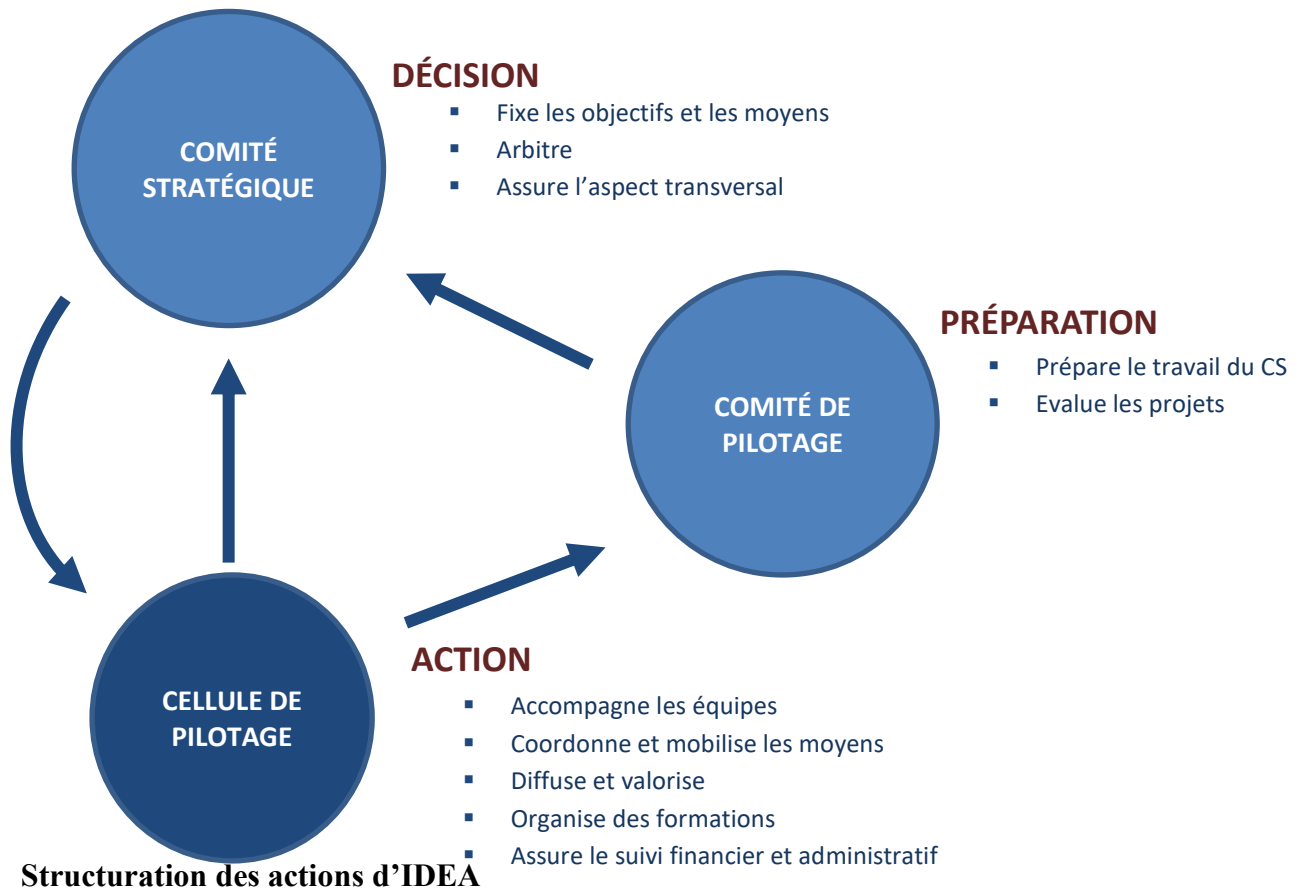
COMITÉ STRATÉGIQUE

DÉCISION
- Fixe les objectifs et les moyens
- Arbitre
- Assure l’aspect transversal

COMITÉ DE PILOTAGE

PRÉPARATION
- Prépare le travail du CS
- Evalue les projets

CELLULE DE PILOTAGE

ACTION
- Accompagne les équipes
- Coordonne et mobilise les moyens
- Diffuse et valorise
- Organise des formations
- Assure le suivi financier et administratif

Structuration des actions d’IDEA